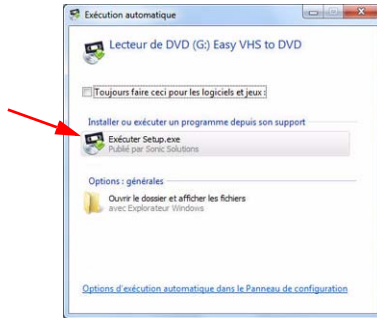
Exécution automatique

Lecteur de DVD (G:) Easy VHS to DVD

Toujours faire ceci pour les logiciels et jeux :

Installer ou exécuter un programme depuis son support

Exécuter Setup.exe
Publié par Sonic Solutions

Options : générales

Ouvrir le dossier et afficher les fichiers
avec Explorateur Windows

Options d'exécution automatique dans le Panneau de configuration